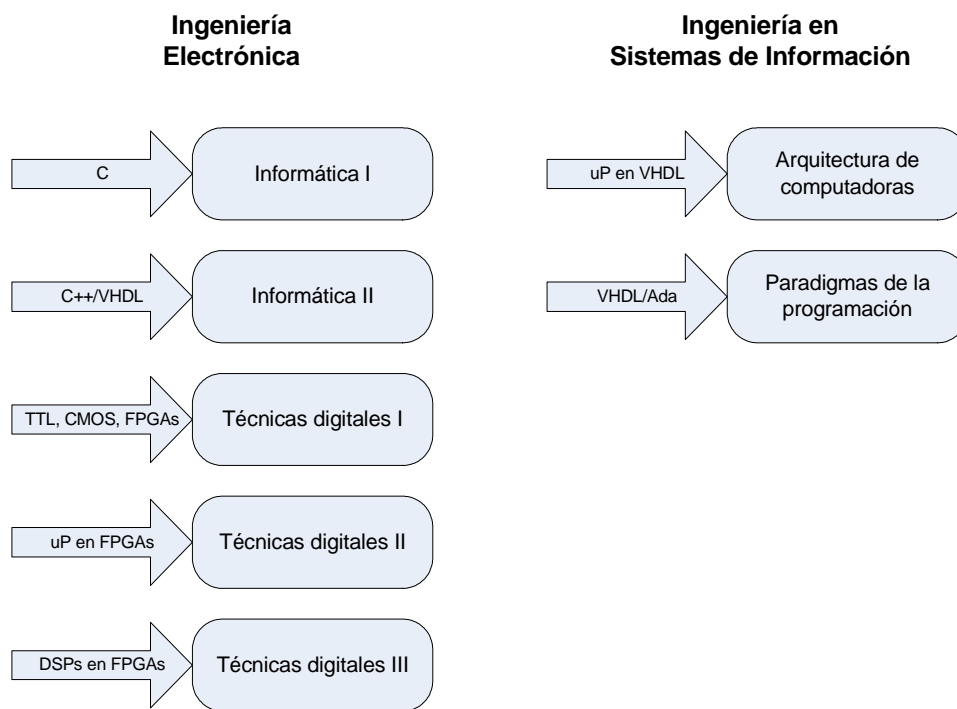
Ingeniería Electrónica

C

Informática I

C++/VHDL

Informática II

TTL, CMOS, FPGAs

Técnicas digitales I

uP en FPGAs

Técnicas digitales II

DSPs en FPGAs

Técnicas digitales III

Ingeniería en Sistemas de Información

uP en VHDL

Arquitectura de computadoras

VHDL/Ada

Paradigmas de la programación